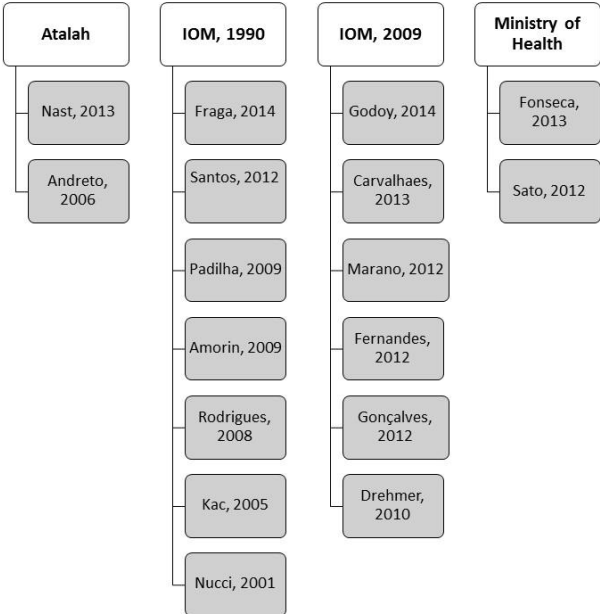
Atalah

Nast, 2013

Andreto, 2006

IOM, 1990

Fraga, 2014

Santos, 2012

Padilha, 2009

Amorin, 2009

Rodrigues, 2008

Kac, 2005

Nucci, 2001

IOM, 2009

Godoy, 2014

Carvalhaes, 2013

Marano, 2012

Fernandes, 2012

Gonçalves, 2012

Drehmer, 2010

Ministry of Health

Fonseca, 2013

Sato, 2012